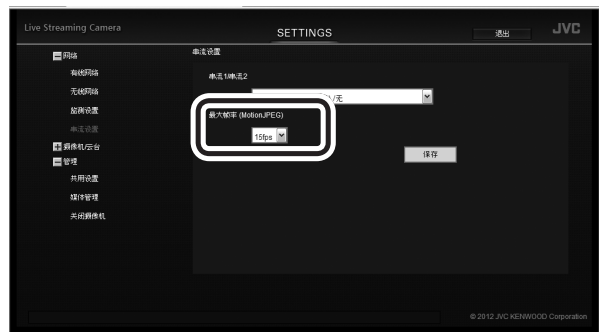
Live Streaming Camera

SETTINGS

退出

JVC

网络

有线网络

无线网络

监视设置

串流设置

摄像机/云台

管理

共用设置

媒体管理

关闭摄像机

串流设置

串流1/串流2

/无

最大帧率 (Motion JPEG)

15fps

保存

© 2012 JVC KENWOOD Corporation